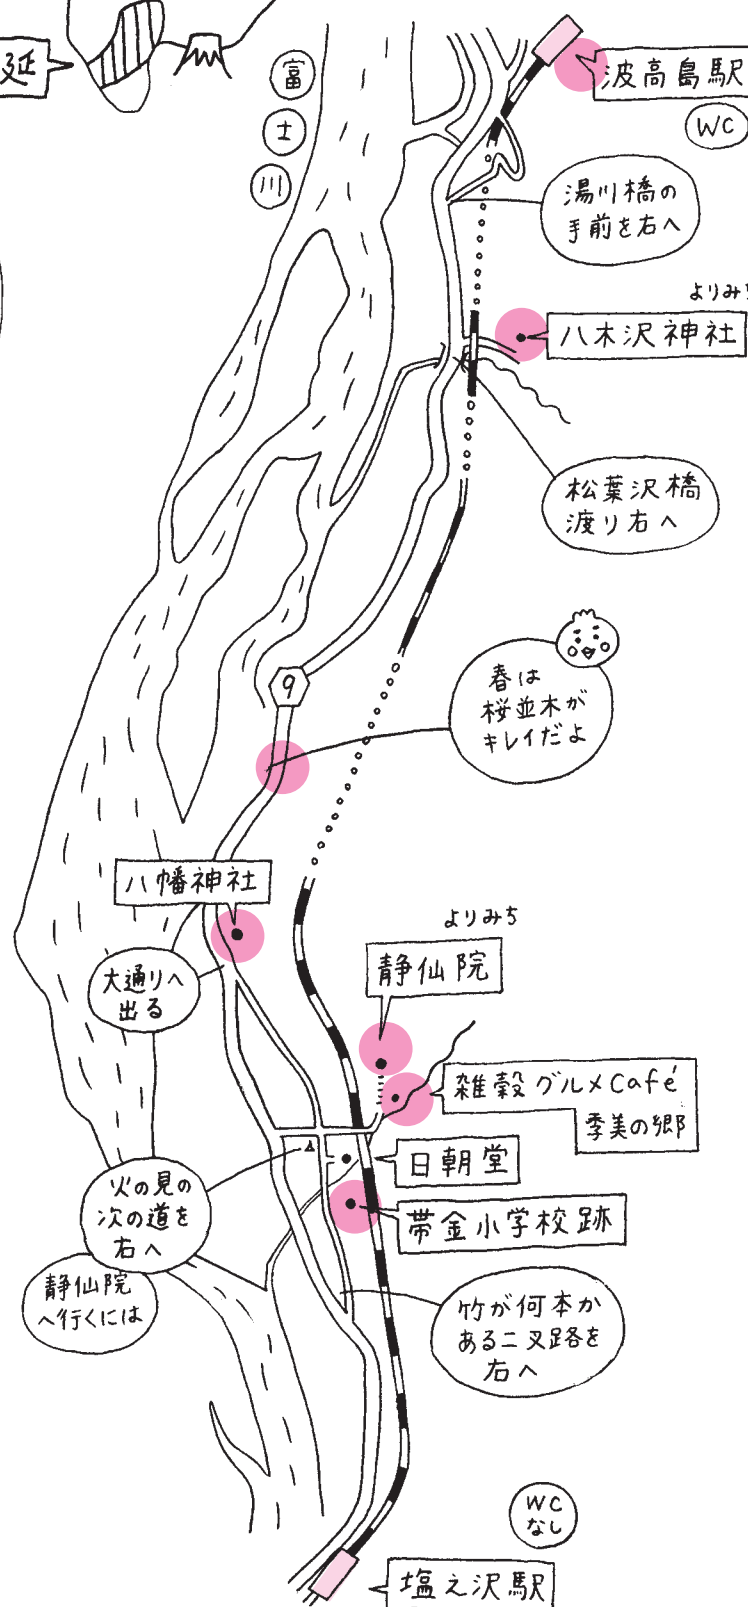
延

富士川

波高島駅

WC

湯川橋の手前を右へ

よりみち

八木沢神社

松葉沢橋渡り右へ

春は桜並木がキレイだよ

9

八幡神社

よりみち

大通りへ出る

静仙院

雑穀グルメCafé季美の郷

日朝堂

帯金小学校跡

火の見の次の道を右へ

静仙院へ行くには

竹が何本かある二叉路を右へ

WCなし

塩之沢駅